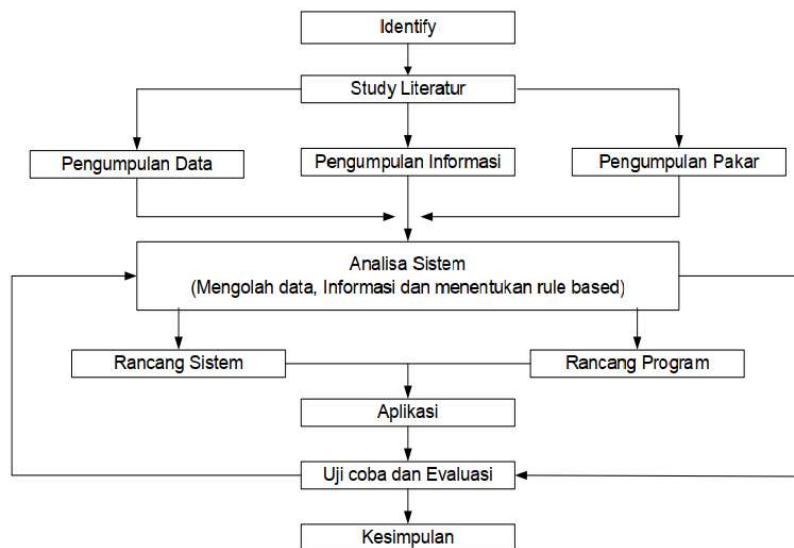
Identify

Study Literatur

Pengumpulan Data

Pengumpulan Informasi

Pengumpulan Pakar

Analisa Sistem
(Mengolah data, Informasi dan menentukan rule based)

Rancang Sistem

Rancang Program

Aplikasi

Uji coba dan Evaluasi

Kesimpulan